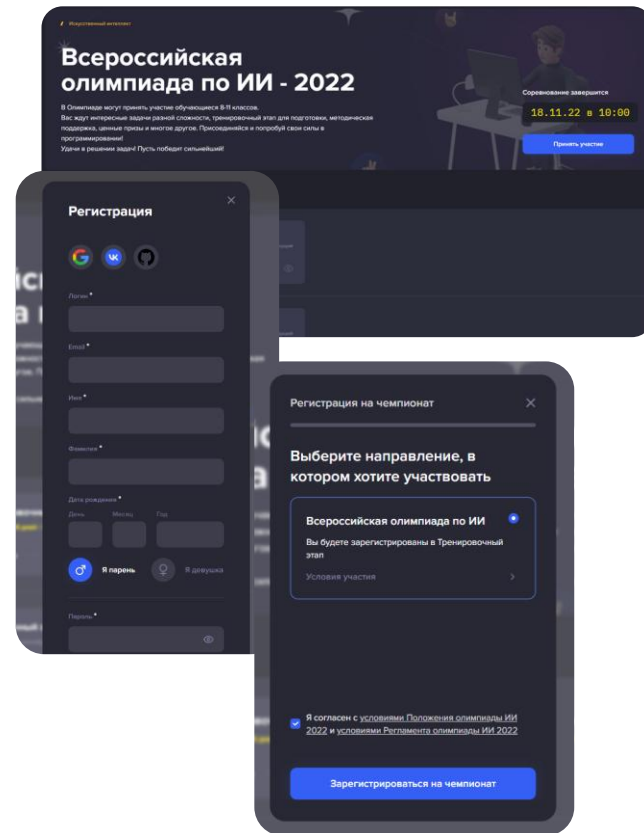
Искусственный интеллект

Всероссийская олимпиада по ИИ - 2022

В Олимпиаде могут принять участие обучающиеся 8-11 классов.
Вас ждут интересные задачи разной сложности, тренировочный этап для подготовки, методическая поддержка, ценные призы и многое другое. Присоединяйся и попробуй свои силы в программировании!
Удачи в решении задач! Пусть победит сильнейший!

Соревнование завершится

18.11.22 в 10:00

Принять участие

Регистрация

Логин *

Email *

Имя *

Фамилия *

Дата рождения *

День

Месяц

Год

Я парень

Я девушка

Пароль *

Регистрация на чемпионат

Выберите направление, в котором хотите участвовать

Всероссийская олимпиада по ИИ

Вы будете зарегистрированы в Тренировочный этап

Условия участия

Я согласен с условиями Положения олимпиады ИИ 2022 и условиями Регламента олимпиады ИИ 2022

Зарегистрироваться на чемпионат